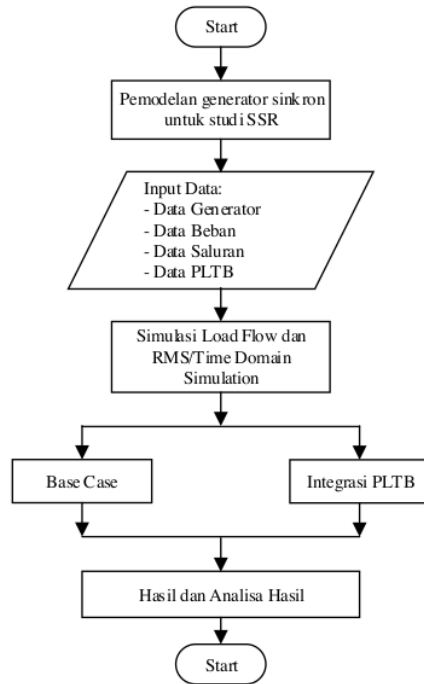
Start

Pemodelan generator sinkron untuk studi SSR

Input Data:
- Data Generator
- Data Beban
- Data Saluran
- Data PLTB

Simulasi Load Flow dan RMS/Time Domain Simulation

Base Case

Integrasi PLTB

Hasil dan Analisa Hasil

Start